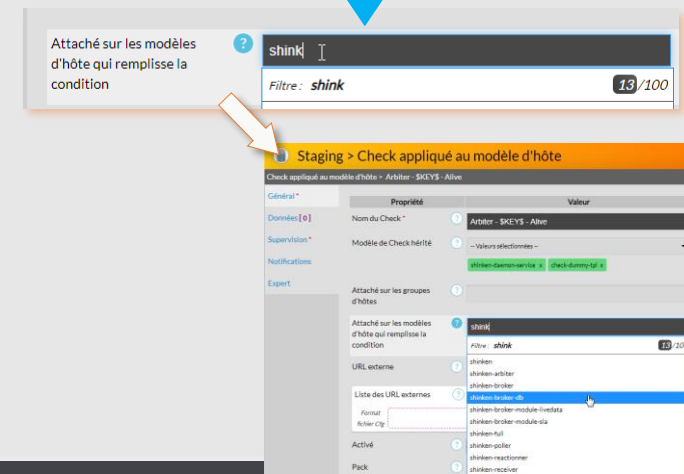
Attaché sur les modèles d'hôte qui remplisse la condition

?

shink

Filtre : shink 13/100

Staging > Check appliqué au modèle d'hôte

Check appliqué au modèle d'hôte > Arbiter - $KEY$ - Alive

Général *

Données [0]

Supervision *

Notifications

Expert

| Propriété | | Valeur |
|---|---|---|
| Nom du Check * | ? | Arbiter - $KEY$ - Alive |
| Modèle de Check hérité | ? | -- Valeurs sélectionnées -- shinken-daemon-service x check-dummy-tpl x |
| Attaché sur les groupes d'hôtes | ? | |
| Attaché sur les modèles d'hôte qui remplisse la condition | ? | shink |
| URL externe | ? | |
| Liste des URL externes | ? | |
| Activé | ? | |
| Pack | ? | |

Format fichier Cfg

Filtre : shink 13/100

shinken
shinken-arbiter
shinken-broker
shinken-broker-db
shinken-broker-module-livedata
shinken-broker-module-sla
shinken-full
shinken-poller
shinken-reactionner
shinken-receiver